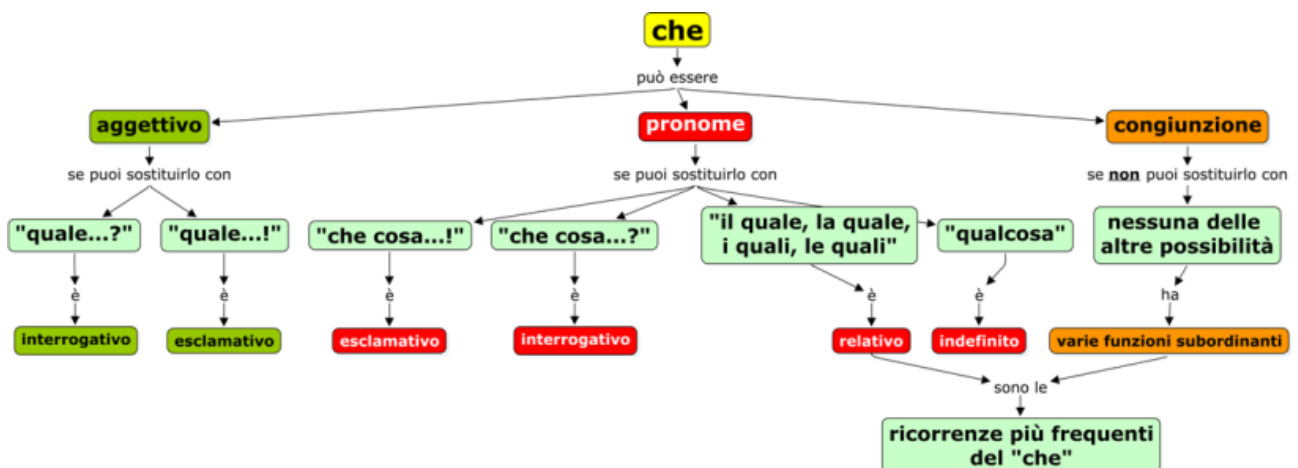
che

può essere

aggettivo

se puoi sostituirlo con

"quale...?"

è

interrogativo

"quale...!"

è

esclamativo

pronome

se puoi sostituirlo con

"che cosa...!"

è

esclamativo

"che cosa...?"

è

interrogativo

"il quale, la quale, i quali, le quali"

è

relativo

"qualcosa"

è

indefinito

congiunzione

se non puoi sostituirlo con

nessuna delle altre possibilità

ha

varie funzioni subordinanti

sono le

ricorrenze più frequenti del "che"